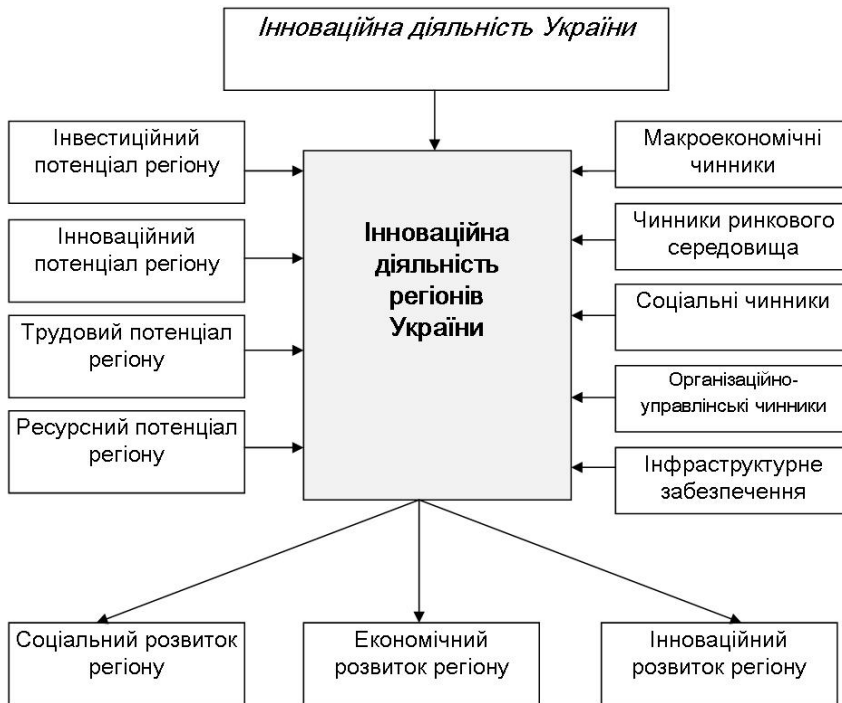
Інноваційна діяльність України

Інвестиційний потенціал регіону

Інноваційний потенціал регіону

Трудовий потенціал регіону

Ресурсний потенціал регіону

Інноваційна діяльність регіонів України

Макроекономічні чинники

Чинники ринкового середовища

Соціальні чинники

Організаційно-управлінські чинники

Інфраструктурне забезпечення

Соціальний розвиток регіону

Економічний розвиток регіону

Інноваційний розвиток регіону